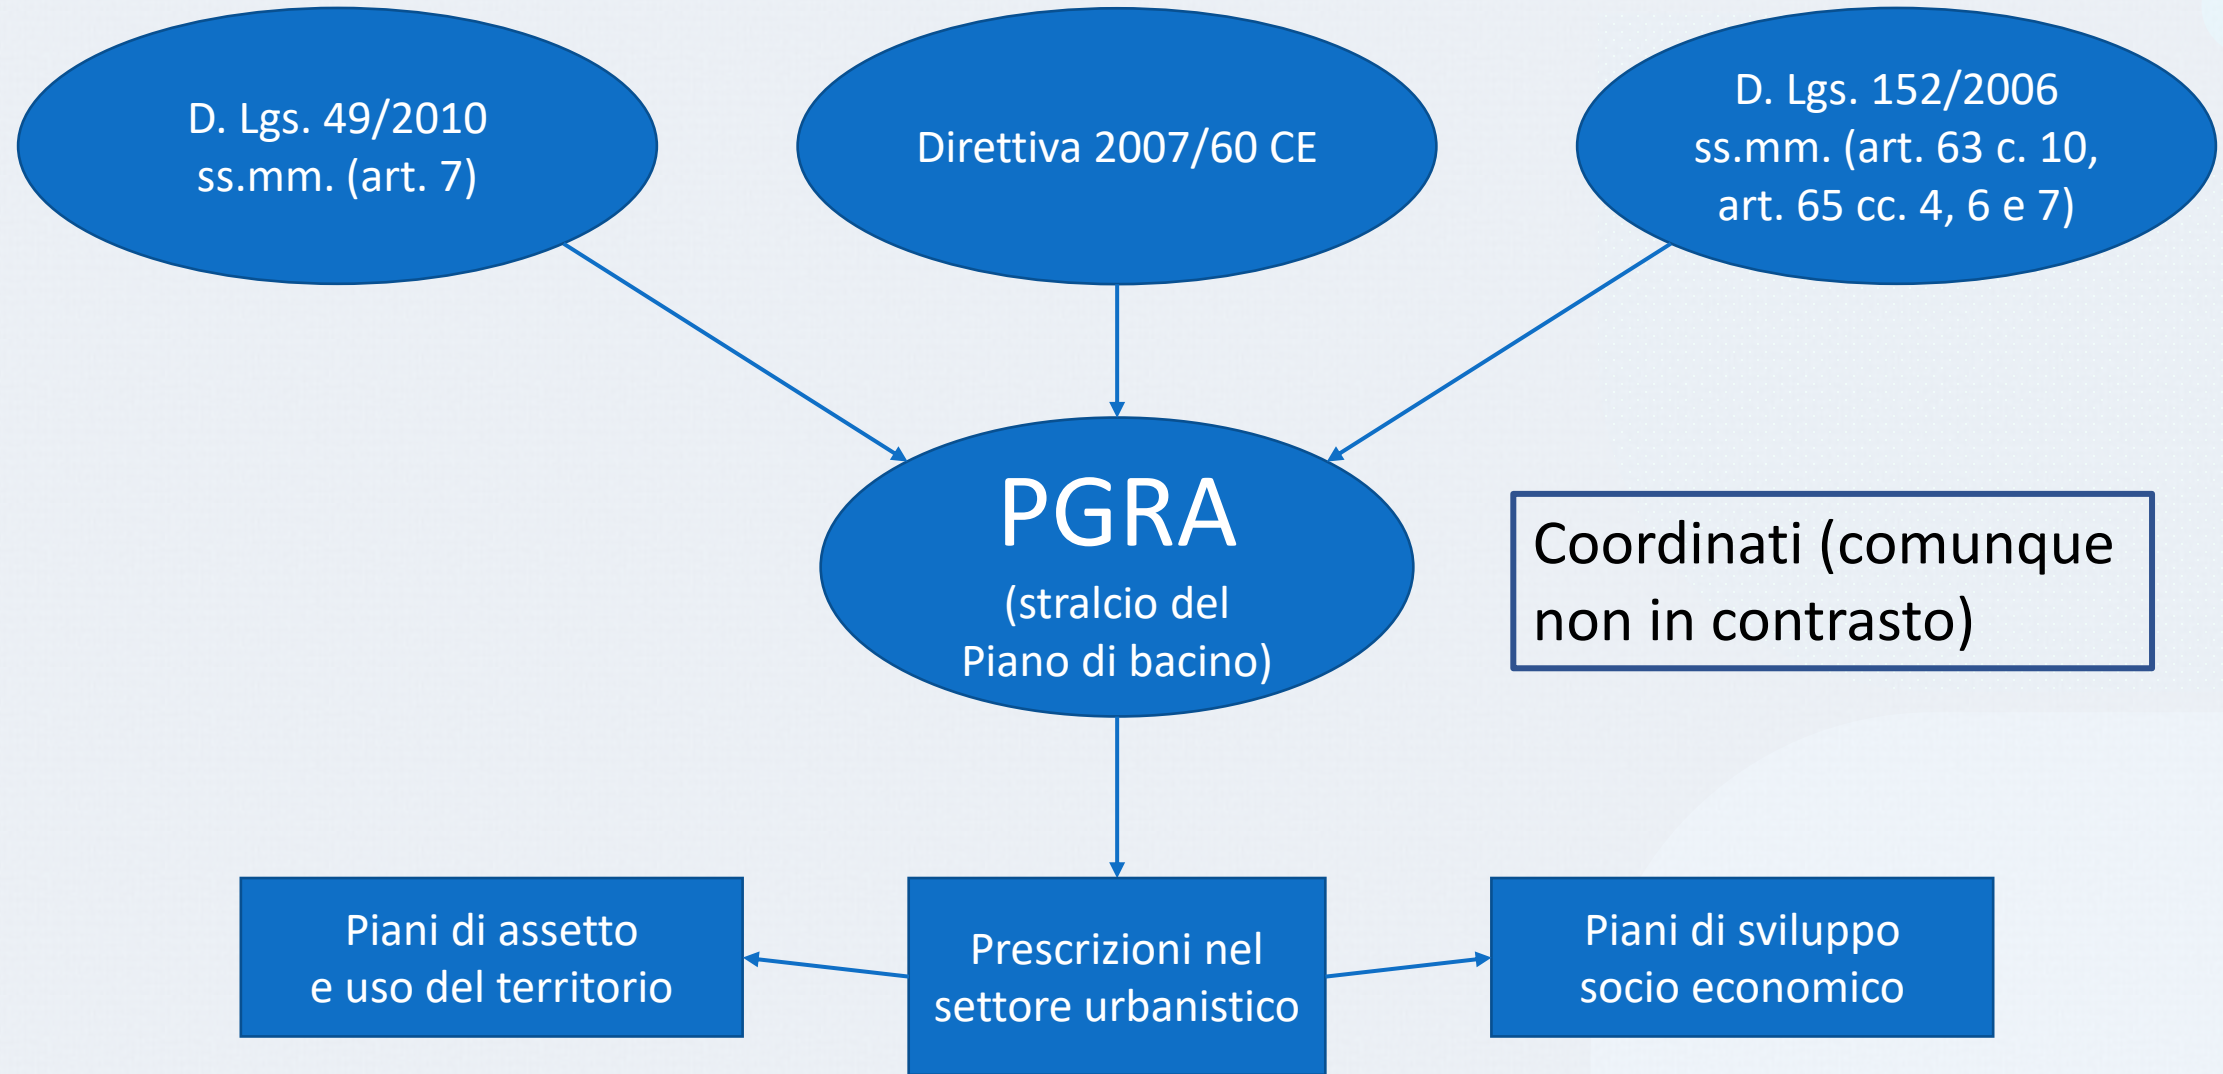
D. Lgs. 49/2010 ss.mm. (art. 7)

Direttiva 2007/60 CE

D. Lgs. 152/2006 ss.mm. (art. 63 c. 10, art. 65 cc. 4, 6 e 7)

PGRA
(stralcio del Piano di bacino)

Coordinati (comunque non in contrasto)

Piani di assetto e uso del territorio

Prescrizioni nel settore urbanistico

Piani di sviluppo socio economico